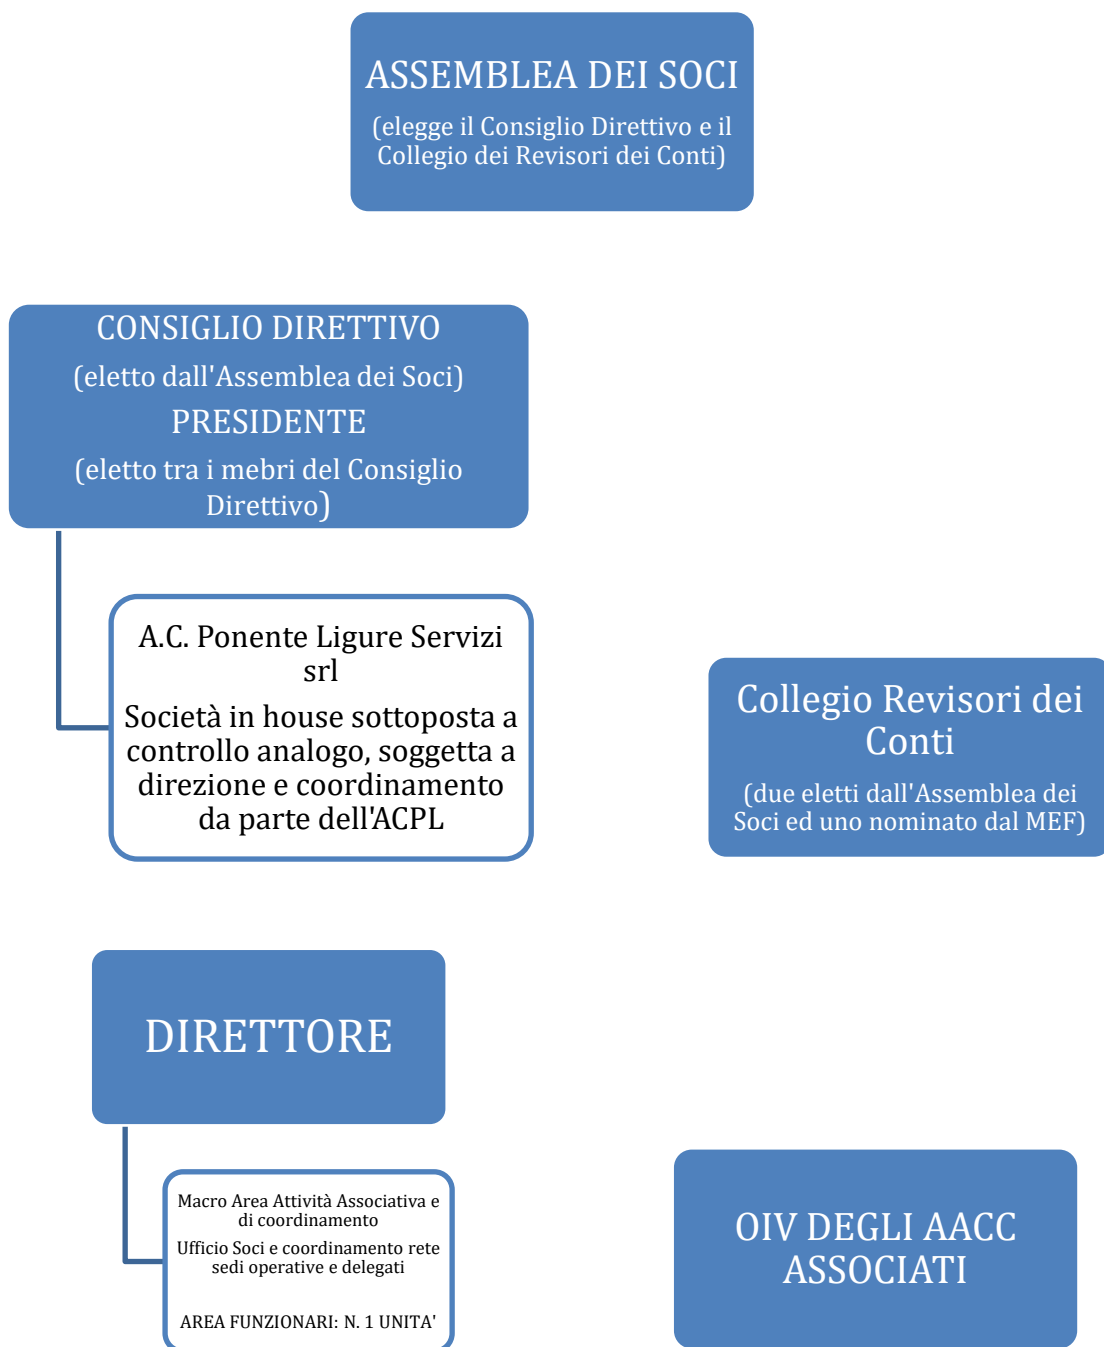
ASSEMBLEA DEI SOCI

(elegge il Consiglio Direttivo e il Collegio dei Revisori dei Conti)

CONSIGLIO DIRETTIVO

(eletto dall'Assemblea dei Soci)

PRESIDENTE

(eletto tra i mebri del Consiglio Direttivo)

A.C. Ponente Ligure Servizi srl

Società in house sottoposta a controllo analogo, soggetta a direzione e coordinamento da parte dell'ACPL

Collegio Revisori dei Conti

(due eletti dall'Assemblea dei Soci ed uno nominato dal MEF)

DIRETTORE

Macro Area Attività Associativa e di coordinamento

Ufficio Soci e coordinamento rete sedi operative e delegati

AREA FUNZIONARI: N. 1 UNITA'

OIV DEGLI AACC ASSOCIATI